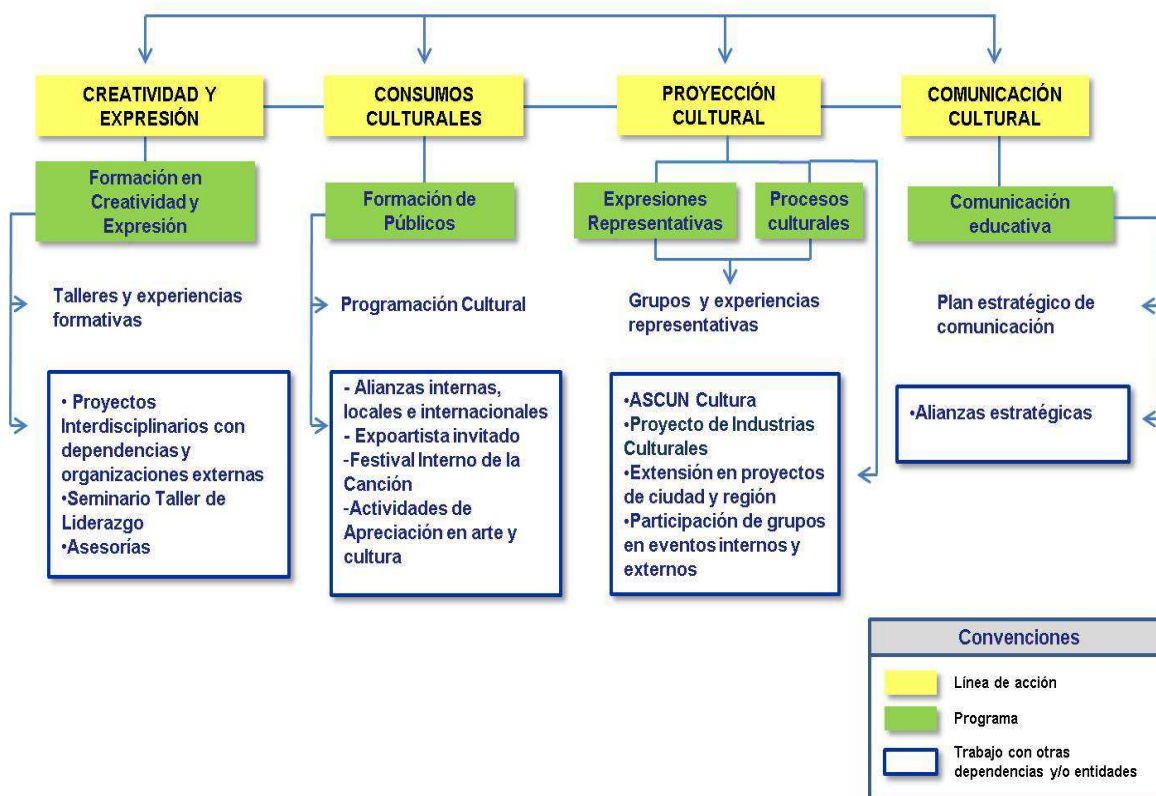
CREATIVIDAD Y EXPRESIÓN

CONSUMOS CULTURALES

PROYECCIÓN CULTURAL

COMUNICACIÓN CULTURAL

Formación en Creatividad y Expresión

Formación de Públicos

Expresiones Representativas

Procesos culturales

Comunicación educativa

Talleres y experiencias formativas

Programación Cultural

Grupos y experiencias representativas

Plan estratégico de comunicación

• Proyectos Interdisciplinarios con dependencias y organizaciones externas
•Seminario Taller de Liderazgo
•Asesorías

- Alianzas internas, locales e internacionales
- Expoartista invitado
-Festival Interno de la Canción
-Actividades de Apreciación en arte y cultura

•ASCUN Cultura
•Proyecto de Industrias Culturales
•Extensión en proyectos de ciudad y región
•Participación de grupos en eventos internos y externos

•Alianzas estratégicas

Convenciones

Línea de acción

Programa

Trabajo con otras dependencias y/o entidades